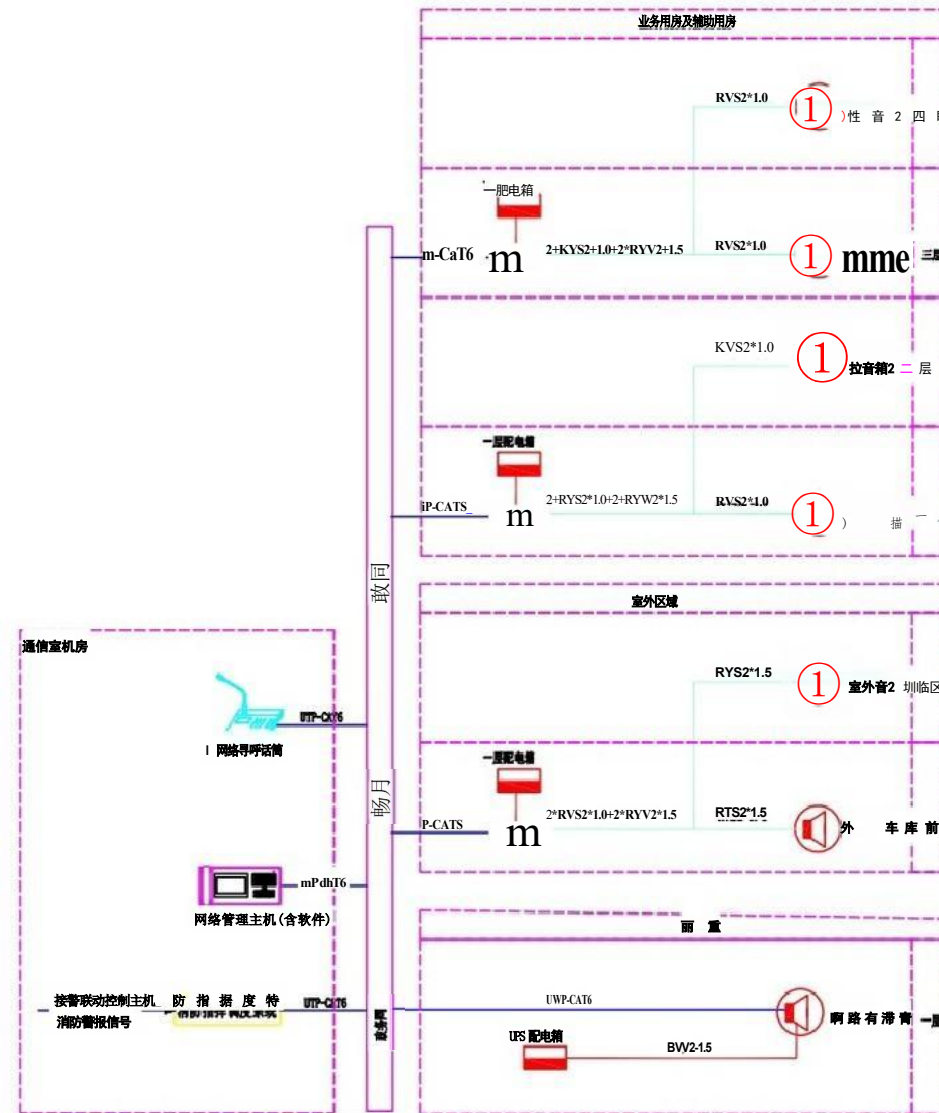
业务用房及辅助用房

RVS2*1.0
①
)性 音 2 四

一肥电箱
m-CaT6
m
2+KYS2*1.0+2*RYV2*1.5
RVS2*1.0
①
mme

KVS2*1.0
①
拉音箱2 二 层

一层配电箱
iP-CATS_
m
2+RYS2*1.0+2+RYW2*1.5
RVS2*1.0
①
) 描

敢同

室外区域

RYS2*1.5
①
室外音2 圳临区

一层配电箱
P-CATS
m
2*RVS2*1.0+2*RYV2*1.5
RTS2*1.5
外 车 库 前

畅月

通信室机房

UTP-CAT6
I 网络寻呼话筒

mPdhT6
网络管理主机(含软件)

丽 置

接警联动控制主机_ 防 指 据 度 特
消防警报信号
UTP-CAT6
UWP-CAT6
啊 路 有 滞 育
UPS 配电箱
BVV2-1.5